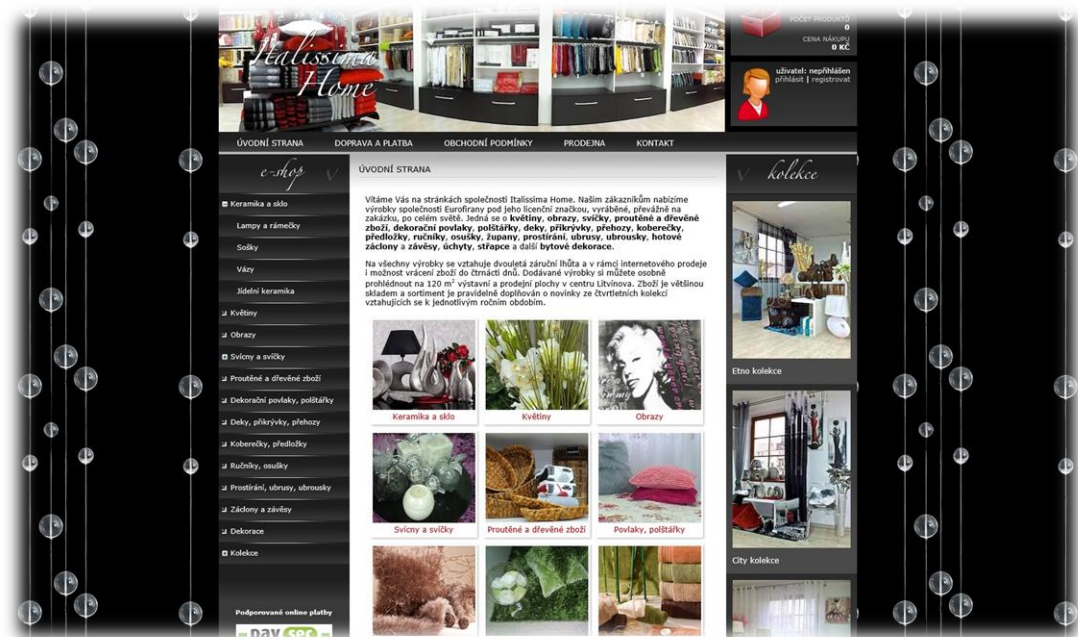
Italissimo Home

POČET PRODUKTŮ
0
CENA NÁKUPU
0 KČ

uživatel: nepřihlášen
přihlásit | registrovat

ÚVODNÍ STRANA DOPRAVA A PLATBA OBCHODNÍ PODMÍNKY PRODEJNA KONTAKT

e-shop

Keramika a sklo
Lampy a rámečky
Sošky
Vázy
Jídelní keramika
Květiny
Obrazy
Svícny a svíčky
Proutěné a dřevěné zboží
Dekorační povlaky, polštářky
Deky, přikrývky, přehozy
Koberečky, předložky
Ručníky, osušky
Prostírání, ubrusy, ubrousky
Záclony a závěsy
Dekorace
Kolekce

Podporované online platby

ÚVODNÍ STRANA

Vítáme Vás na stránkách společnosti Italissimo Home. Našim zákazníkům nabízíme výrobky společnosti Eurofirany pod jeho licenční značkou, vyráběné, převážně na zakázku, po celém světě. Jedná se o květiny, obrazy, svíčky, proutěné a dřevěné zboží, dekorační povlaky, polštářky, deky, přikrývky, přehozy, koberečky, předložky, ručníky, osušky, župany, prostírání, ubrusy, ubrousky, hotové záclony a závěsy, úchyty, střapce a další bytové dekorace.

Na všechny výrobky se vztahuje dvouletá záruční lhůta a v rámci internetového prodeje i možnost vrácení zboží do čtrnácti dnů. Dodávané výrobky si můžete osobně prohlédnout na 120 m$^2$ výstavní a prodejní plochy v centru Litvínova. Zboží je většinou skladem a sortiment je pravidelně doplňován o novinky ze čtvrtletních kolekcí vztahujících se k jednotlivým ročním obdobím.

Keramika a sklo
Květiny
Obrazy
Svícny a svíčky
Proutěné a dřevěné zboží
Povlaky, polštářky

kolekce

Etno kolekce

City kolekce